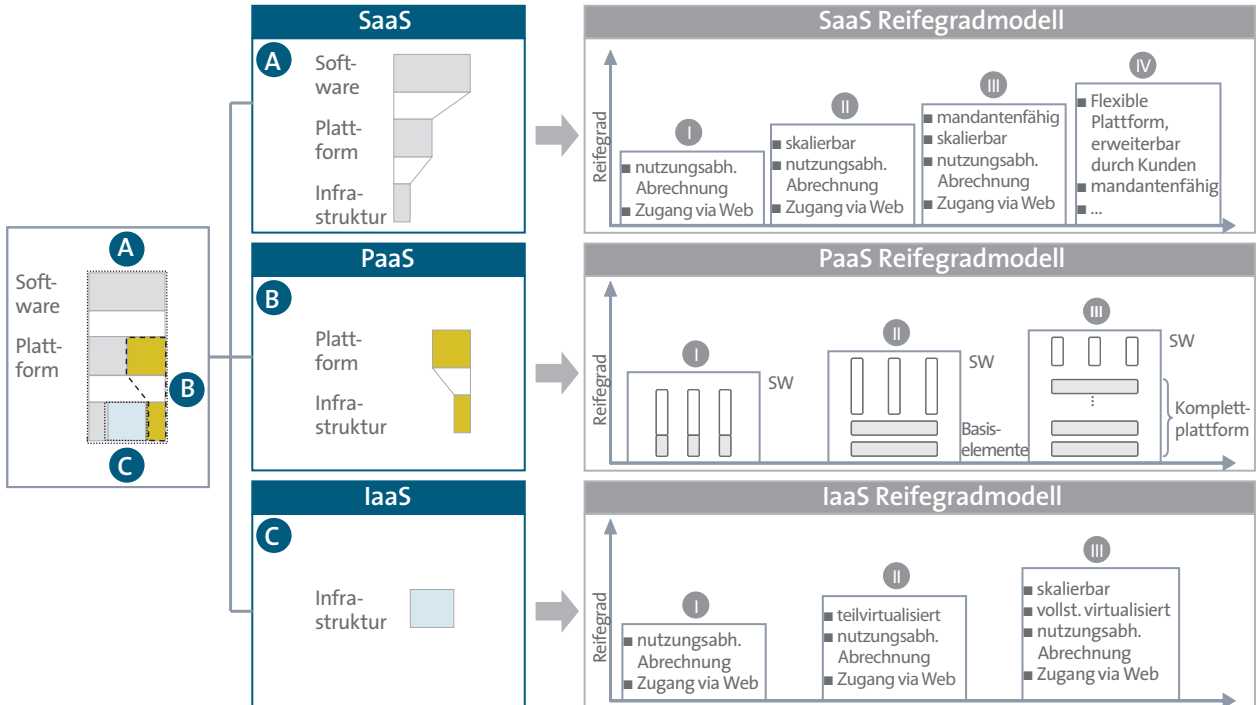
A

Software

Plattform

B

C

SaaS

A

Software

Plattform

Infrastruktur

PaaS

B

Plattform

Infrastruktur

IaaS

C

Infrastruktur

SaaS Reifegradmodell

Reifegrad

I
■ nutzungsabh. Abrechnung
■ Zugang via Web

II
■ skalierbar
■ nutzungsabh. Abrechnung
■ Zugang via Web

III
■ mandantenfähig
■ skalierbar
■ nutzungsabh. Abrechnung
■ Zugang via Web

IV
■ Flexible Plattform, erweiterbar durch Kunden
■ mandantenfähig
■ ...

PaaS Reifegradmodell

Reifegrad

I
SW

II
SW
Basiselemente

III
SW
⋮
Komplettplattform

IaaS Reifegradmodell

Reifegrad

I
■ nutzungsabh. Abrechnung
■ Zugang via Web

II
■ teilvirtualisiert
■ nutzungsabh. Abrechnung
■ Zugang via Web

III
■ skalierbar
■ vollst. virtualisiert
■ nutzungsabh. Abrechnung
■ Zugang via Web